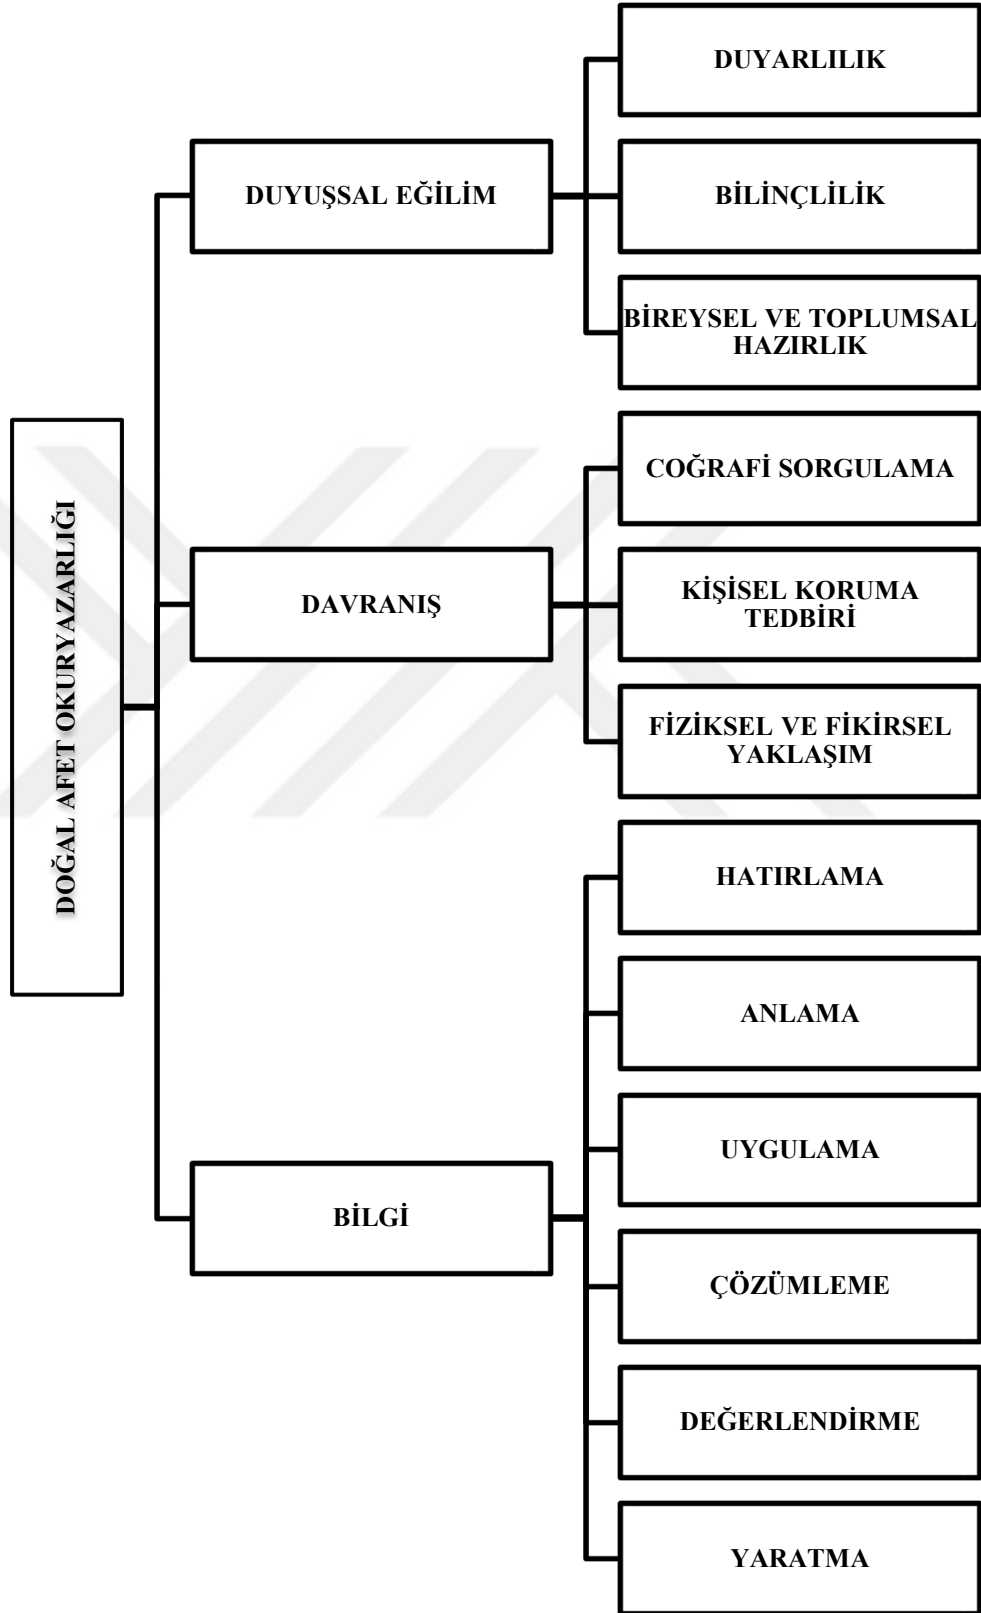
DOĞAL AFET OKURYAZARLIĞI

DUYUŞSAL EĞİLİM

DUYARLILIK

BİLİNÇLİLİK

BİREYSEL VE TOPLUMSAL HAZIRLIK

DAVRANIŞ

COĞRAFİ SORGULAMA

KİŞİSEL KORUMA TEDBİRİ

FİZİKSEL VE FİKİRSEL YAKLAŞIM

BİLGİ

HATIRLAMA

ANLAMA

UYGULAMA

ÇÖZÜMLEME

DEĞERLENDİRME

YARATMA